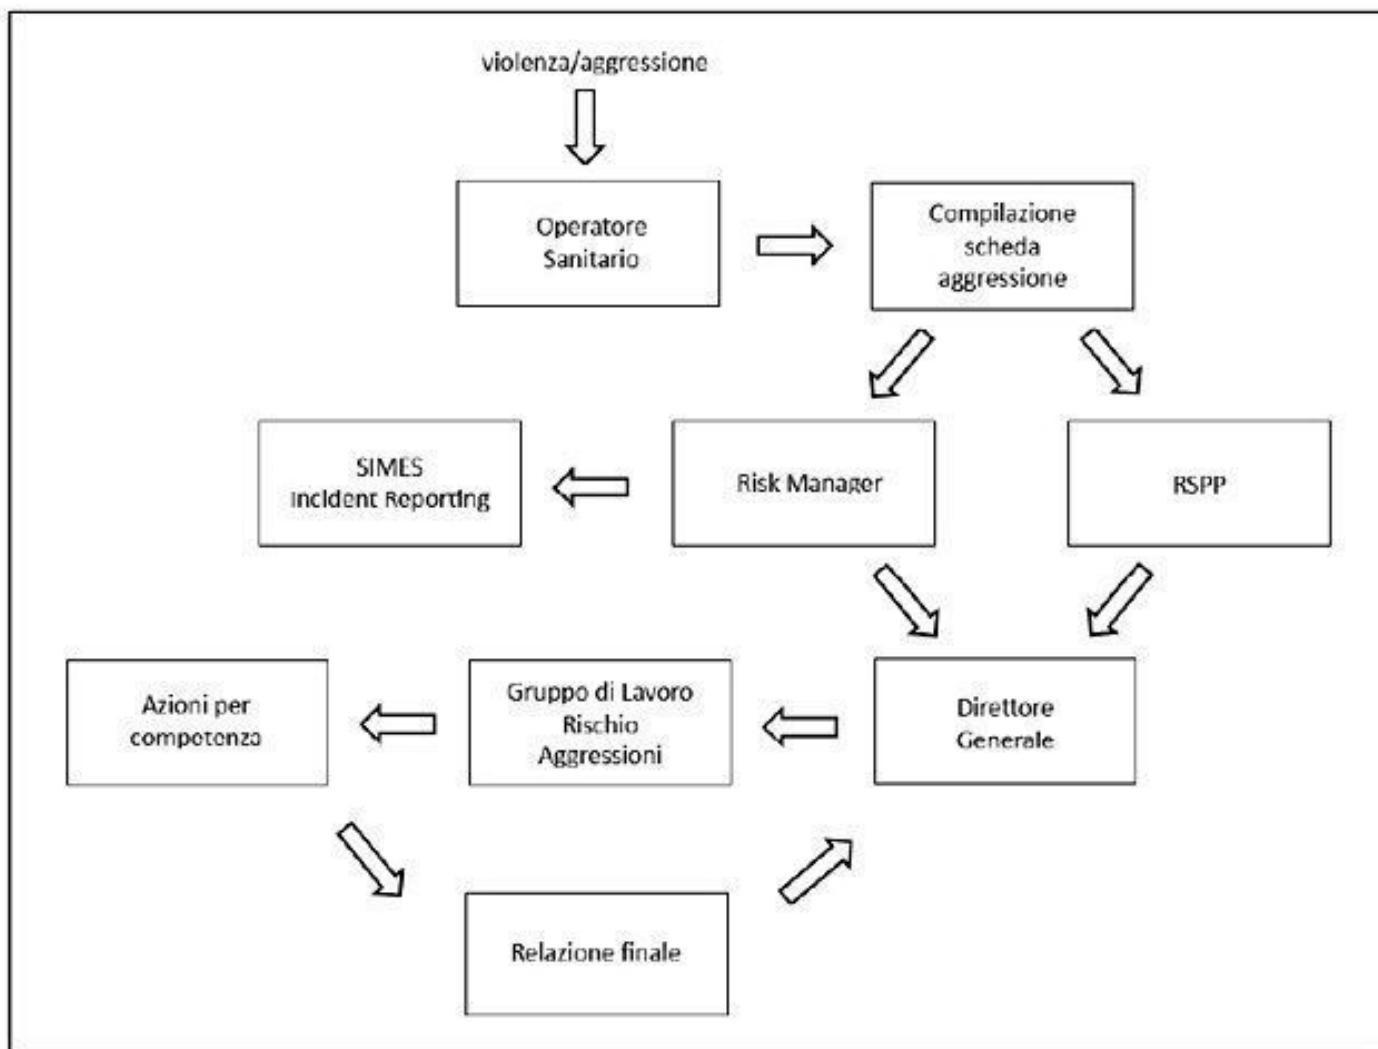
violenza/aggressione

Operatore Sanitario

Compilazione scheda aggressione

SIMES Incident Reporting

Risk Manager

RSPP

Azioni per competenza

Gruppo di Lavoro Rischio Aggressioni

Direttore Generale

Relazione finale